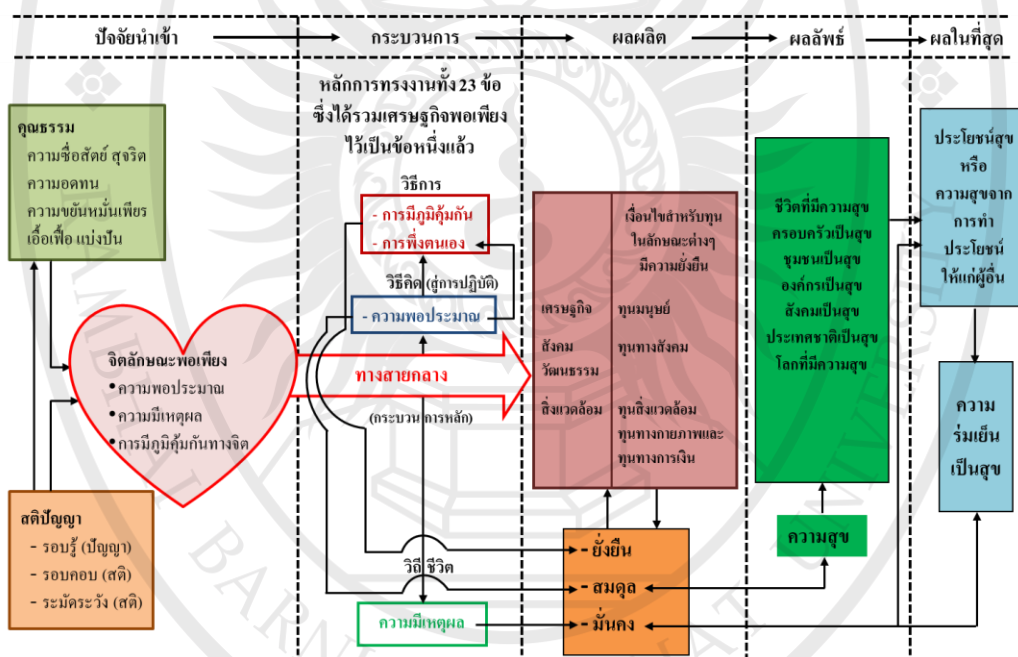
ปัจจัยนำเข้า

กระบวนการ

ผลผลิต

ผลลัพธ์

ผลในที่สุด

หลักการทรงงานทั้ง 23 ข้อ ซึ่งได้รวมเศรษฐกิจพอเพียงไว้เป็นข้อหนึ่งแล้ว

คุณธรรม
ความซื่อสัตย์ สุจริต
ความอดทน
ความขยันหมั่นเพียร
เอื้อเฟื้อ แบ่งปัน

วิธีการ
- การมีภูมิคุ้มกัน
- การพึ่งตนเอง

วิธีคิด (สู่การปฏิบัติ)

- ความพอประมาณ

จิตลักษณะพอเพียง
•ความพอประมาณ
•ความมีเหตุผล
•การมีภูมิคุ้มกันทางจิต

ทางสายกลาง

(กระบวนการหลัก)

เงื่อนไขสำหรับทุนในลักษณะต่างๆ มีความยั่งยืน

เศรษฐกิจ
สังคม
วัฒนธรรม
สิ่งแวดล้อม

ทุนมนุษย์
ทุนทางสังคม
ทุนสิ่งแวดล้อม
ทุนทางกายภาพและทุนทางการเงิน

ชีวิตที่มีความสุข
ครอบครัวเป็นสุข
ชุมชนเป็นสุข
องค์กรเป็นสุข
สังคมเป็นสุข
ประเทศชาติเป็นสุข
โลกที่มีความสุข

ประโยชน์สุข หรือ ความสุขจากการทำประโยชน์ให้แก่ผู้อื่น

ความร่มเย็นเป็นสุข

สติปัญญา
- รอบรู้ (ปัญญา)
- รอบคอบ (สติ)
- ระมัดระวัง (สติ)

วิถีชีวิต

ความมีเหตุผล

- ยั่งยืน
- สมดุล
- มั่นคง

ความสุข